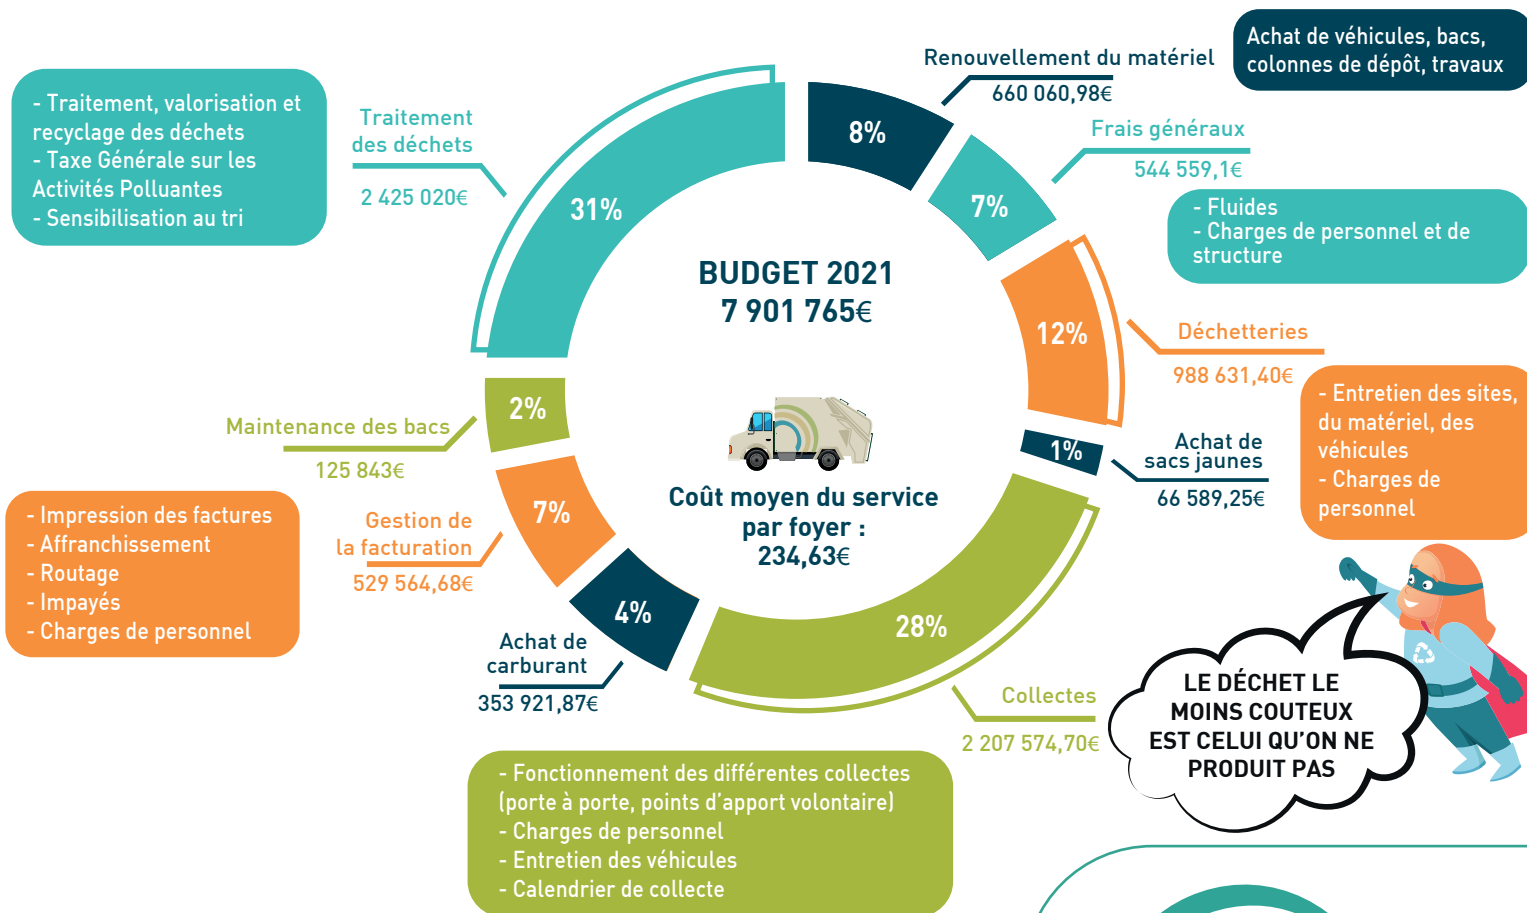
- Traitement, valorisation et recyclage des déchets
- Taxe Générale sur les Activités Polluantes
- Sensibilisation au tri

Traitement des déchets
2 425 020€

31%

Renouvellement du matériel
660 060,98€

Achat de véhicules, bacs, colonnes de dépôt, travaux

8%

Frais généraux
544 559,1€

7%

- Fluides
- Charges de personnel et de structure

BUDGET 2021
7 901 765€

12%

Déchetteries
988 631,40€

- Entretien des sites, du matériel, des véhicules
- Charges de personnel

1%

Achat de sacs jaunes
66 589,25€

2%

Maintenance des bacs
125 843€

- Impression des factures
- Affranchissement
- Routage
- Impayés
- Charges de personnel

Gestion de la facturation
529 564,68€

7%

Coût moyen du service par foyer :
234,63€

4%

Achat de carburant
353 921,87€

28%

Collectes
2 207 574,70€

LE DÉCHET LE MOINS COUTEUX EST CELUI QU'ON NE PRODUIT PAS

- Fonctionnement des différentes collectes (porte à porte, points d'apport volontaire)
- Charges de personnel
- Entretien des véhicules
- Calendrier de collecte